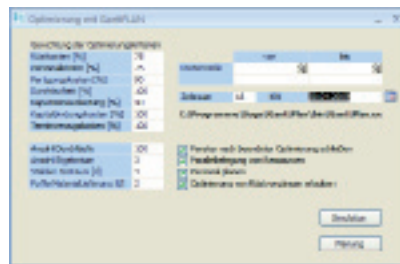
Optimierung mit GanttPLAN

Gewichtung der Optimierungskriterien

| | |
|---|---|
| Rüstkosten [%] | 70 |
| Durchlaufzeit [%] | 75 |
| Personalkosten [%] | 80 |
| Durchlaufzeit [%] | 100 |
| Kapazitätsauslastung [%] | 60 |
| Kapitalbindungskosten [%] | 100 |
| Terminversäumnis [%] | 100 |

| | |
|---|---|
| Anzahl Durchläufe | 100 |
| Anzahl Ergebnisse | 3 |
| Stabiler Horizont [d] | 3 |
| Puffer Materialbedarf [d] | 3 |

| | von | bis |
|---|---|---|
| Auftragsnummer | 50 | 50 |

Zeitraum | 1.1 | bis | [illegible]

C:\Programme\Bergen\GanttPLAN\Arbeit\GanttPLAN.xml

Fenster nach beendeter Optimierung schließen

Parallelfertigung von Ressourcen

Nichtfertigen planen

Optimierung von Rüstvorgängen erhalten

Simulation

Planung